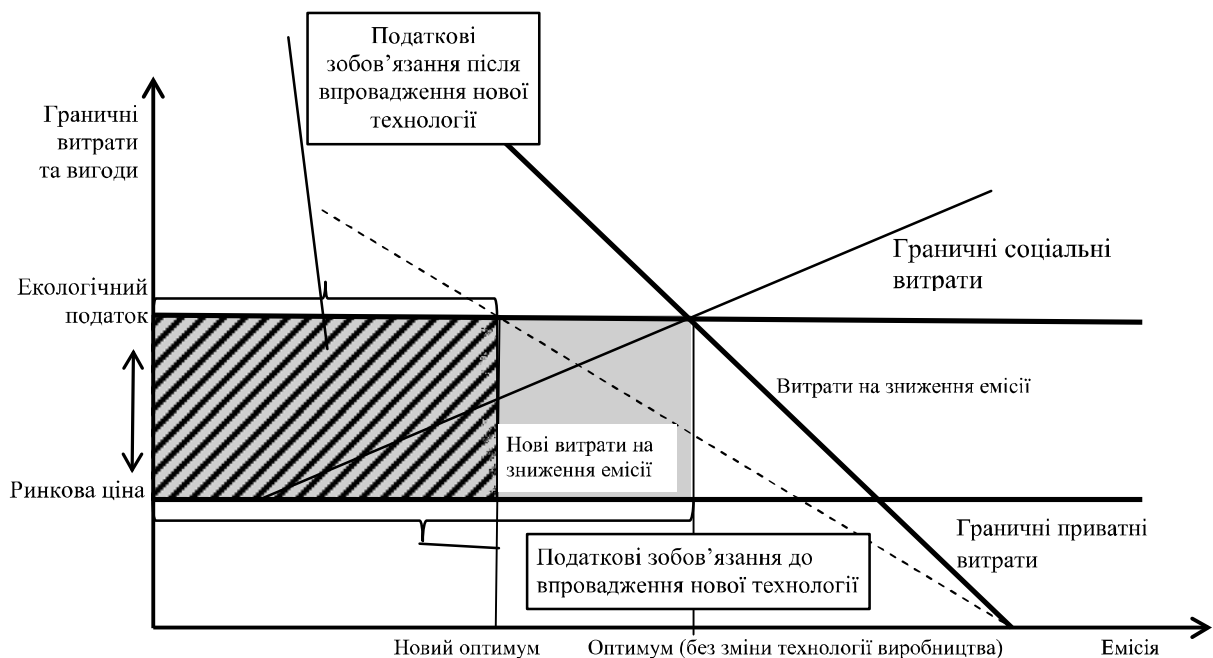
Податкові зобов'язання після впровадження нової технології

Граничні витрати та вигоди

Граничні соціальні витрати

Екологічний податок

Витрати на зниження емісії

Нові витрати на зниження емісії

Ринкова ціна

Граничні приватні витрати

Податкові зобов'язання до впровадження нової технології

Новий оптимум

Оптимум (без зміни технології виробництва)

Емісія